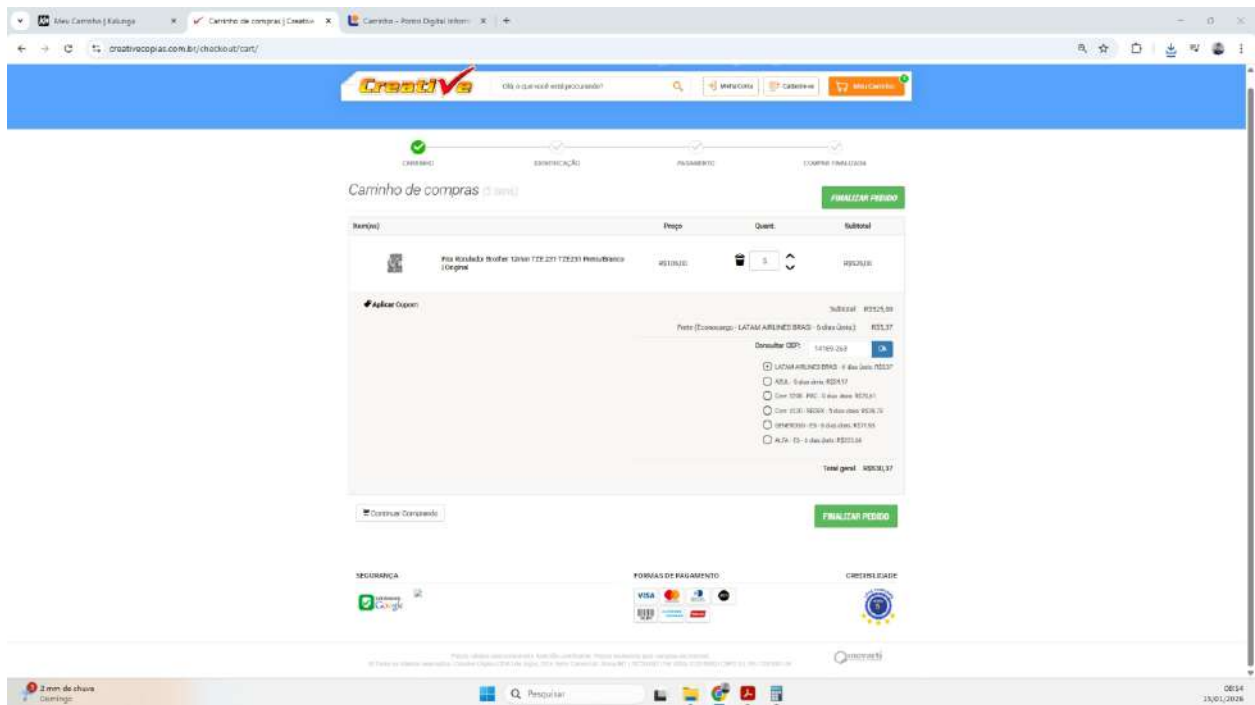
Meu Carrinho | Kalunga × Carrinho de compras | Creative × Carrinho - Ponto Digital Inform × +

creativecopias.com.br/checkout/cart/

Creative

Olá, o que você está procurando?

Minha Conta | Cadastre-se | Meu Carrinho

CARRINHO IDENTIFICAÇÃO PAGAMENTO COMPRA FINALIZADA

Carrinho de compras (5 itens)

FINALIZAR PEDIDO

| Item(ns) | Preço | Quant. | Subtotal |
|---|---|---|---|
| Fita Rotuladora Brother 12mm TZE-231 TZE231 Preto/Branco | Original | R$105,00 | 5 | R$525,00 |

Aplicar Cupom

Subtotal R$525,00

Frete (Econoexpress - LATAM AIRLINES BRAS - 6 dias úteis): R$5,37

Consultar CEP: 14169-263 Ok

LATAM AIRLINES BRAS - 6 dias úteis R$5,37
AZUL - 5 dias úteis R$19,57
Corr. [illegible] - PAC - 5 dias úteis R$25,61
Corr. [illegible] - SEDEX - 5 dias úteis R$36,73
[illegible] - 6 dias úteis R$37,55
ALFA - 3 dias úteis R$103,58

Total geral R$530,37

Continuar Comprando

FINALIZAR PEDIDO

SEGURANÇA

FORMAS DE PAGAMENTO

CREDIBILIDADE

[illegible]

2 mm de chuva
Domingo

Pesquisar

08:14
15/01/2026